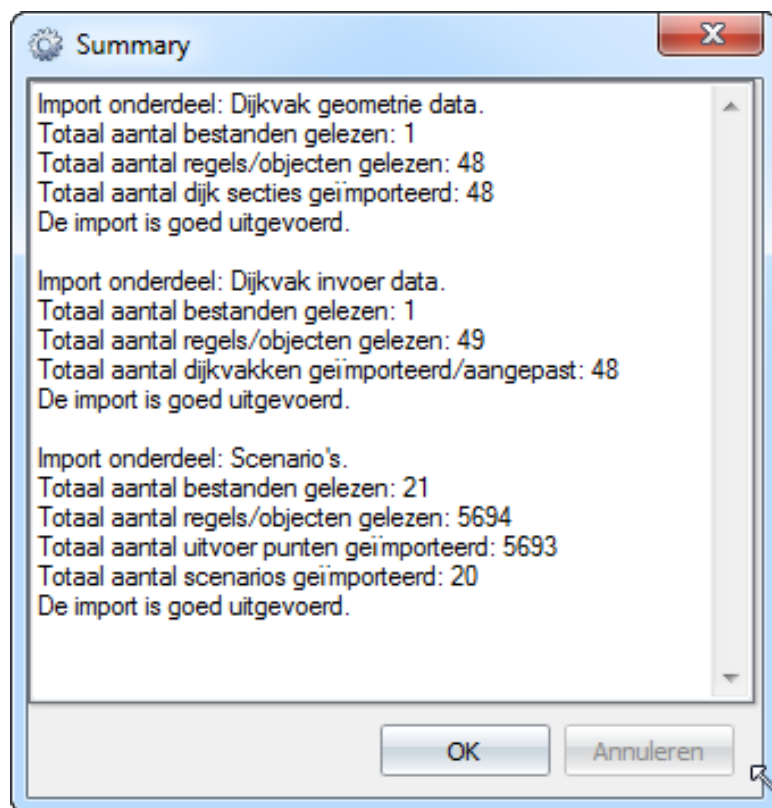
Summary

Import onderdeel: Dijkvak geometrie data.
Totaal aantal bestanden gelezen: 1
Totaal aantal regels/objecten gelezen: 48
Totaal aantal dijk secties geïmporteerd: 48
De import is goed uitgevoerd.

Import onderdeel: Dijkvak invoer data.
Totaal aantal bestanden gelezen: 1
Totaal aantal regels/objecten gelezen: 49
Totaal aantal dijkvakken geïmporteerd/aangepast: 48
De import is goed uitgevoerd.

Import onderdeel: Scenario's.
Totaal aantal bestanden gelezen: 21
Totaal aantal regels/objecten gelezen: 5694
Totaal aantal uitvoer punten geïmporteerd: 5693
Totaal aantal scenarios geïmporteerd: 20
De import is goed uitgevoerd.

OK
Annuleren